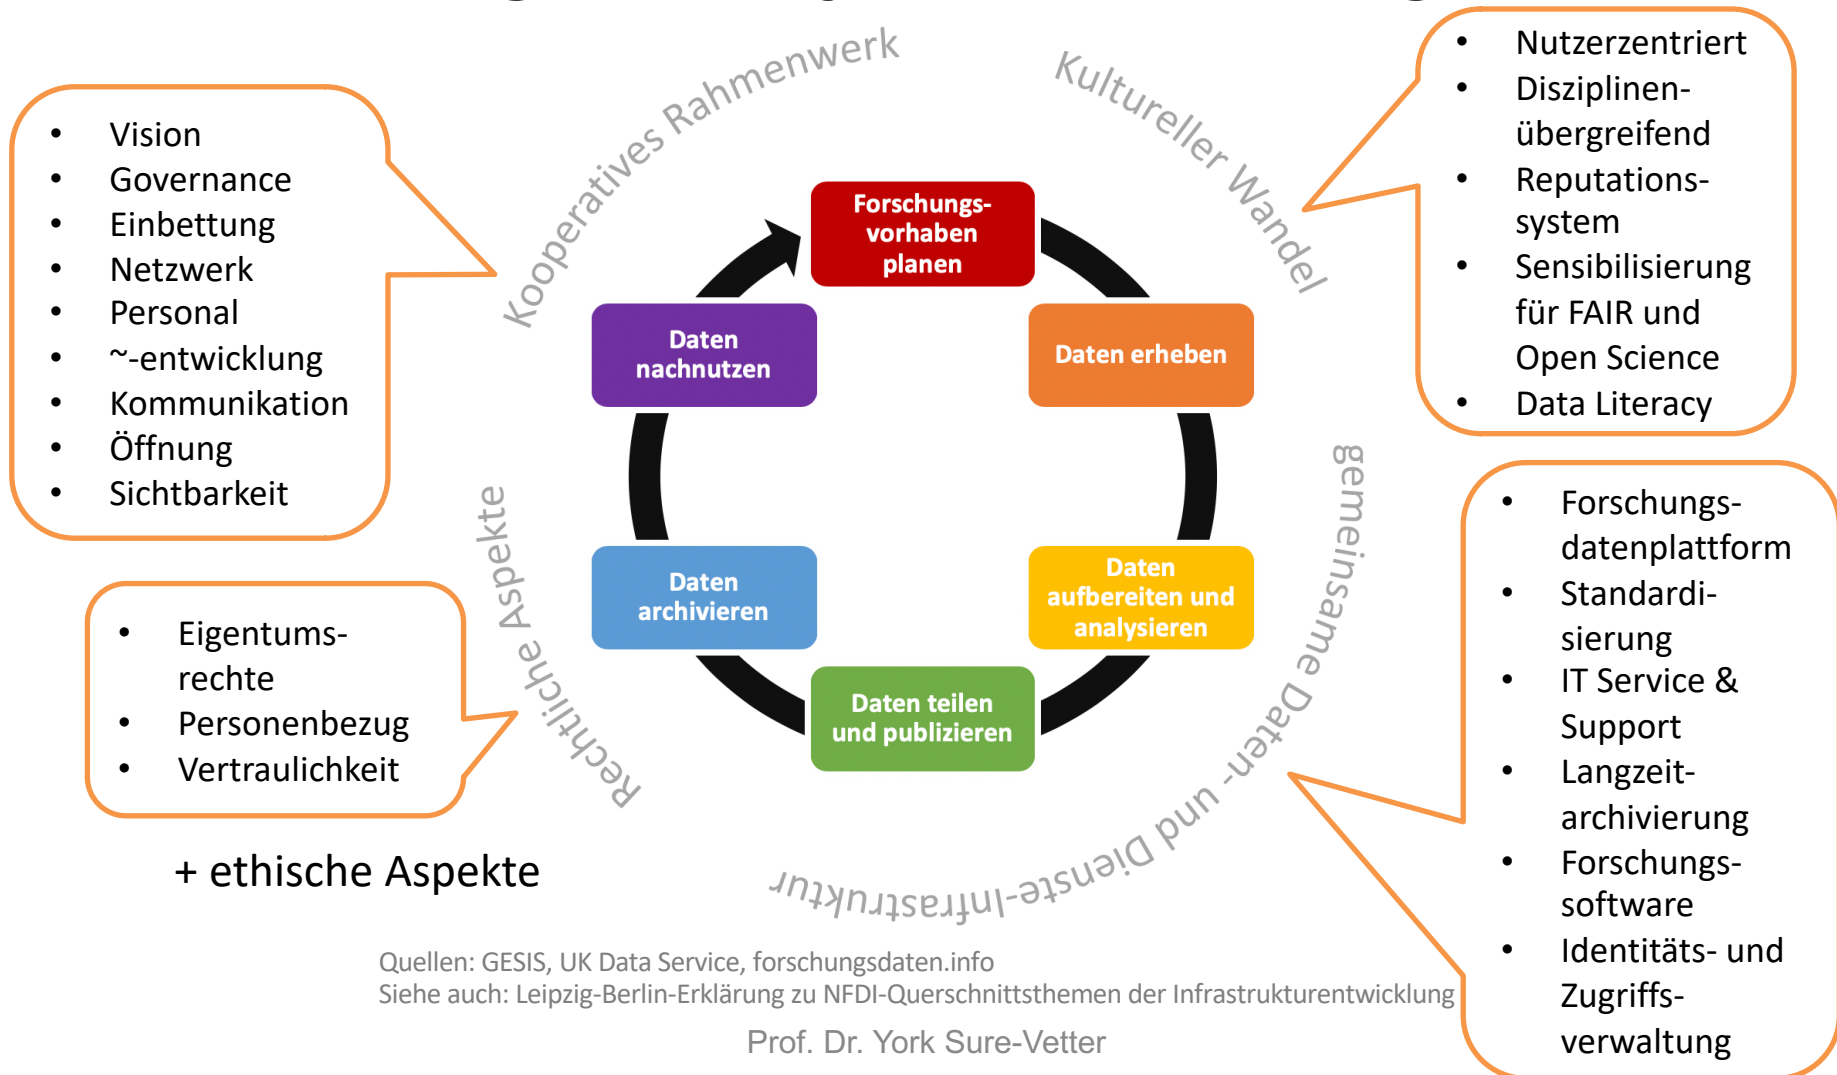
- Vision
- Governance
- Einbettung
- Netzwerk
- Personal
- ~-entwicklung
- Kommunikation
- Öffnung
- Sichtbarkeit

Kooperatives Rahmenwerk

Kultureller Wandel

- Nutzerzentriert
- Disziplinen-übergreifend
- Reputations-system
- Sensibilisierung für FAIR und Open Science
- Data Literacy

Forschungs-vorhaben planen

Daten erheben

Daten aufbereiten und analysieren

Daten teilen und publizieren

Daten archivieren

Daten nachnutzen

Rechtliche Aspekte

gemeinsame Daten- und Dienste-Infrastruktur

- Eigentums-rechte
- Personenbezug
- Vertraulichkeit

+ ethische Aspekte

- Forschungs-datenplattform
- Standardi-sierung
- IT Service & Support
- Langzeit-archivierung
- Forschungs-software
- Identitäts- und Zugriffs-verwaltung

Quellen: GESIS, UK Data Service, forschungsdaten.info
Siehe auch: Leipzig-Berlin-Erklärung zu NFDI-Querschnittsthemen der Infrastrukturentwicklung

Prof. Dr. York Sure-Vetter